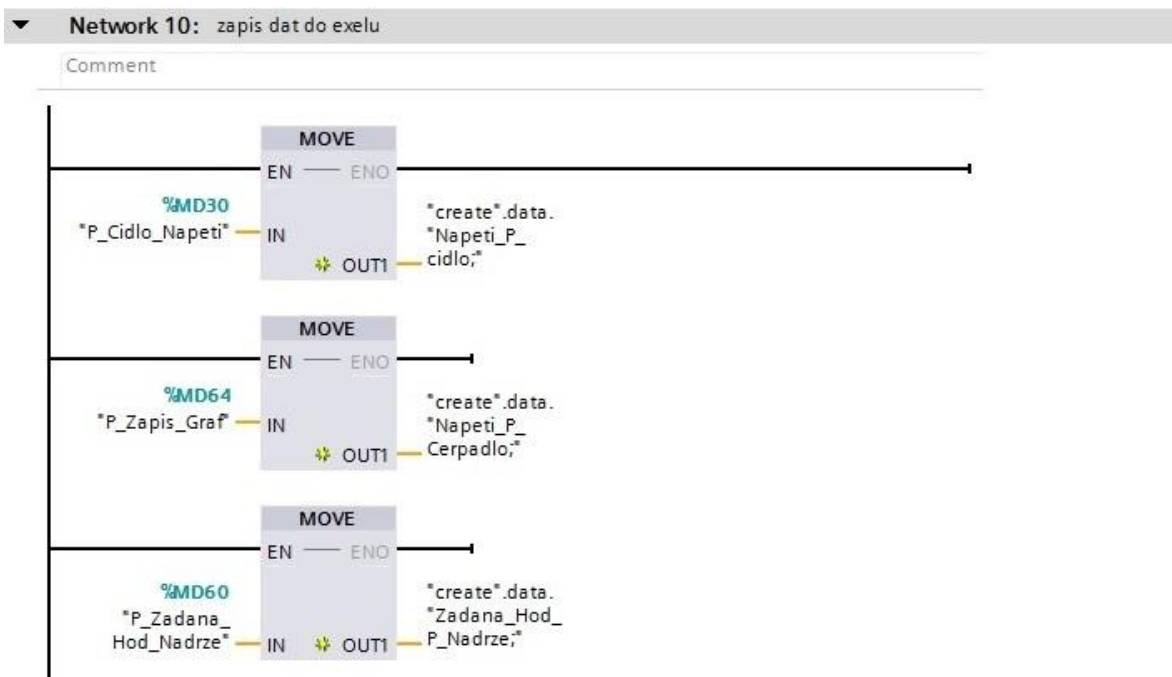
Network 10: zapis dat do exelu

Comment

MOVE
EN ENO
%MD30
"P_Cidlo_Napeti" IN
OUT1
"create".data.
"Napeti_P_
cidlo;"

MOVE
EN ENO
%MD64
"P_Zapis_Graf" IN
OUT1
"create".data.
"Napeti_P_
Cerpadlo;"

MOVE
EN ENO
%MD60
"P_Zadana_
Hod_Nadrze" IN
OUT1
"create".data.
"Zadana_Hod_
P_Nadrze;"